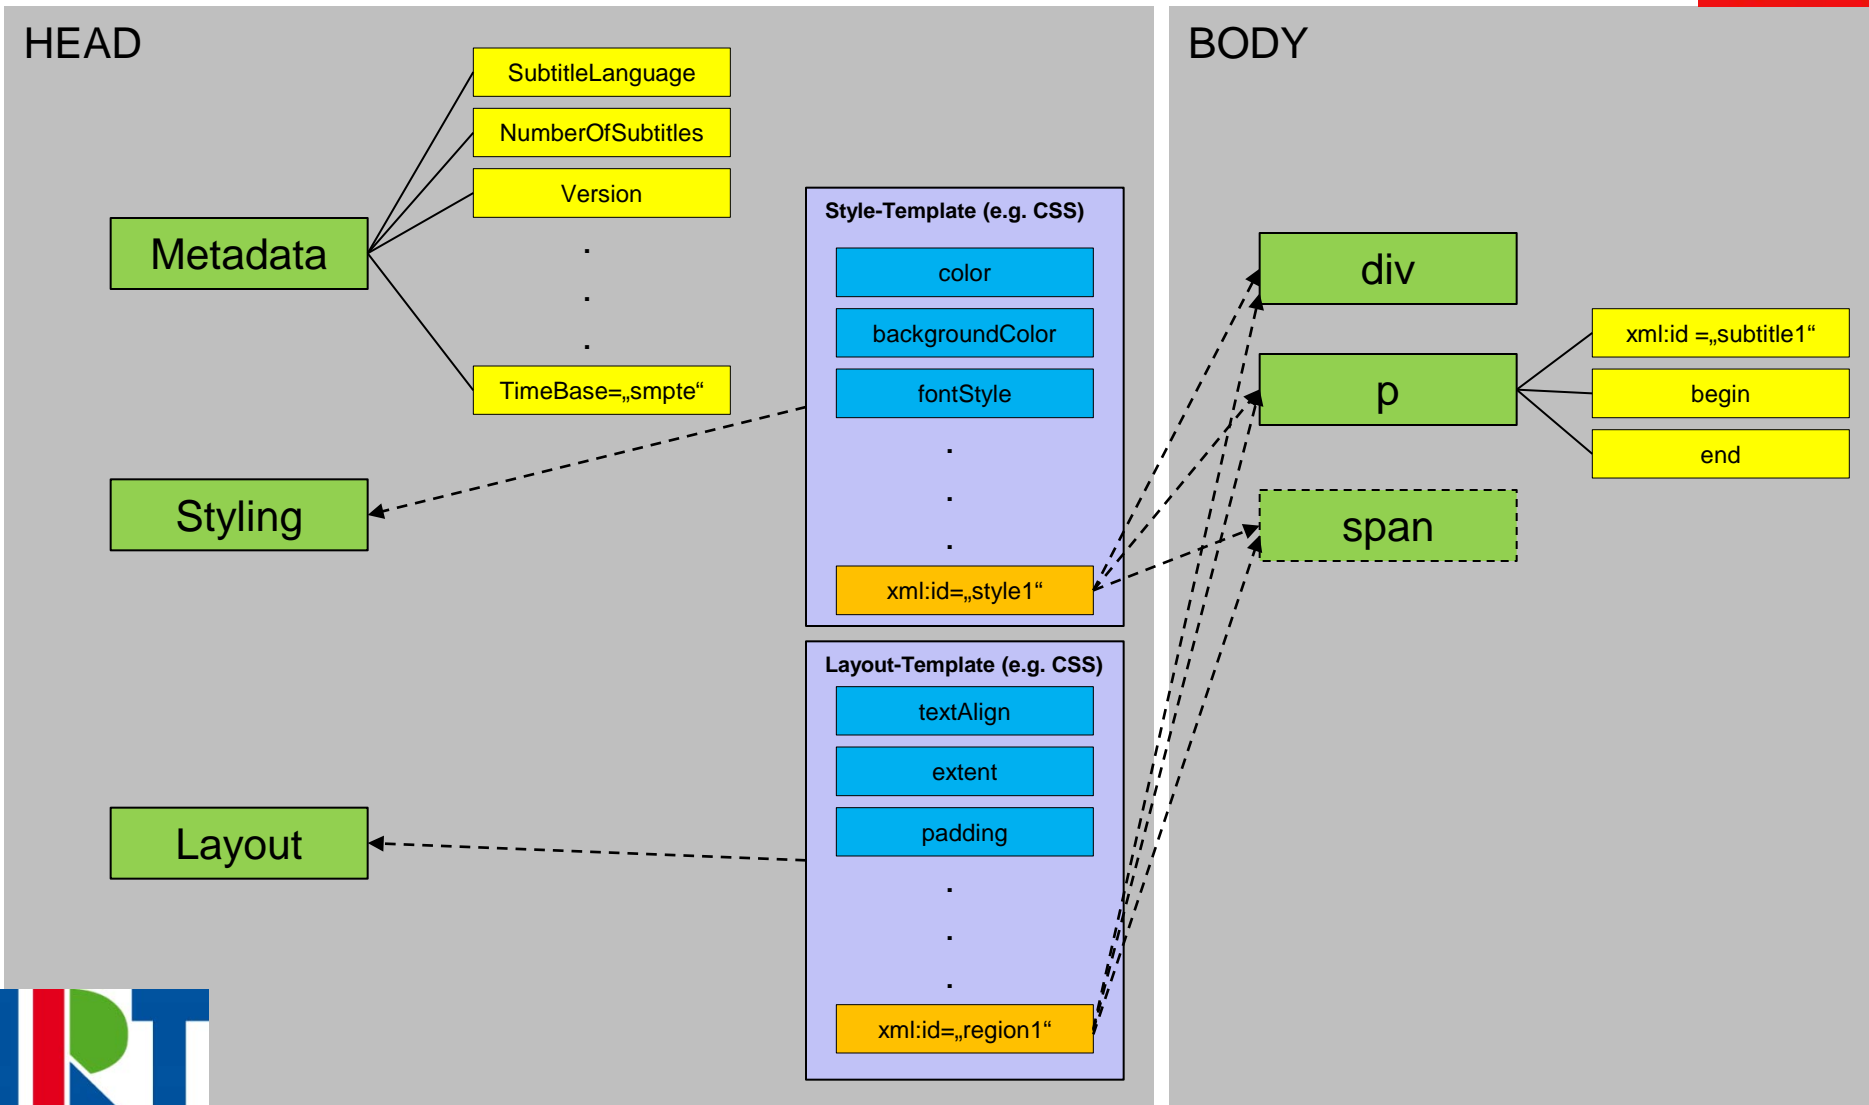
HEAD

SubtitleLanguage
NumberOfSubtitles
Version
.
.
.
TimeBase=„smpte“

Metadata

Styling

Layout

Style-Template (e.g. CSS)
color
backgroundColor
fontStyle
.
.
.
xml:id=„style1“

Layout-Template (e.g. CSS)
textAlign
extent
padding
.
.
.
xml:id=„region1“

BODY

div
p
span

xml:id =„subtitle1“
begin
end